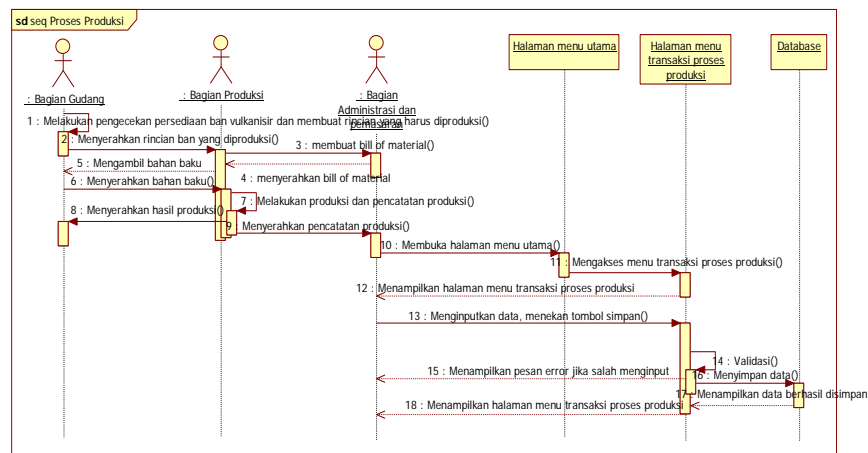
sd seq Proses Produksi

: Bagian Gudang

: Bagian Produksi

: Bagian Administrasi dan pemasaran

Halaman menu utama

Halaman menu transaksi proses produksi

Database

1 : Melakukan pengecekan persediaan ban vulkanisir dan membuat rincian yang harus diproduksi()

2 : Menyerahkan rincian ban yang diproduksi()

3 : membuat bill of material()

5 : Mengambil bahan baku

4 : menyerahkan bill of material

6 : Menyerahkan bahan baku()

7 : Melakukan produksi dan pencatatan produksi()

8 : Menyerahkan hasil produksi()

9 : Menyerahkan pencatatan produksi()

10 : Membuka halaman menu utama()

11 : Mengakses menu transaksi proses produksi()

12 : Menampilkan halaman menu transaksi proses produksi

13 : Menginputkan data, menekan tombol simpan()

14 : Validasi()

15 : Menampilkan pesan error jika salah menginput

16 : Menyimpan data()

17 : Menampilkan data berhasil disimpan

18 : Menampilkan halaman menu transaksi proses produksi